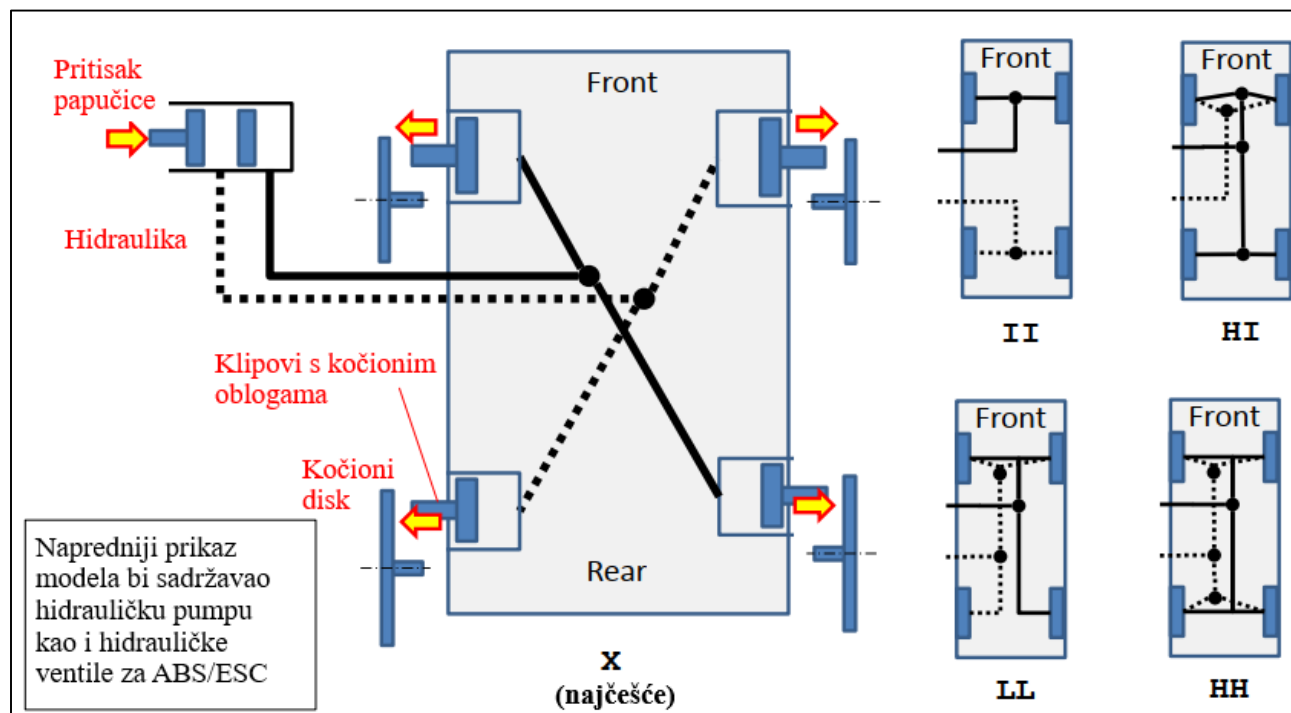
Pritisak papučice

Hidraulika

Klipovi s kočionim oblogama

Kočioni disk

Napredniji prikaz modela bi sadržavao hidrauličku pumpu kao i hidrauličke ventile za ABS/ESC

Front

Rear

X
(najčešće)

Front

II

Front

HI

Front

LL

Front

HH